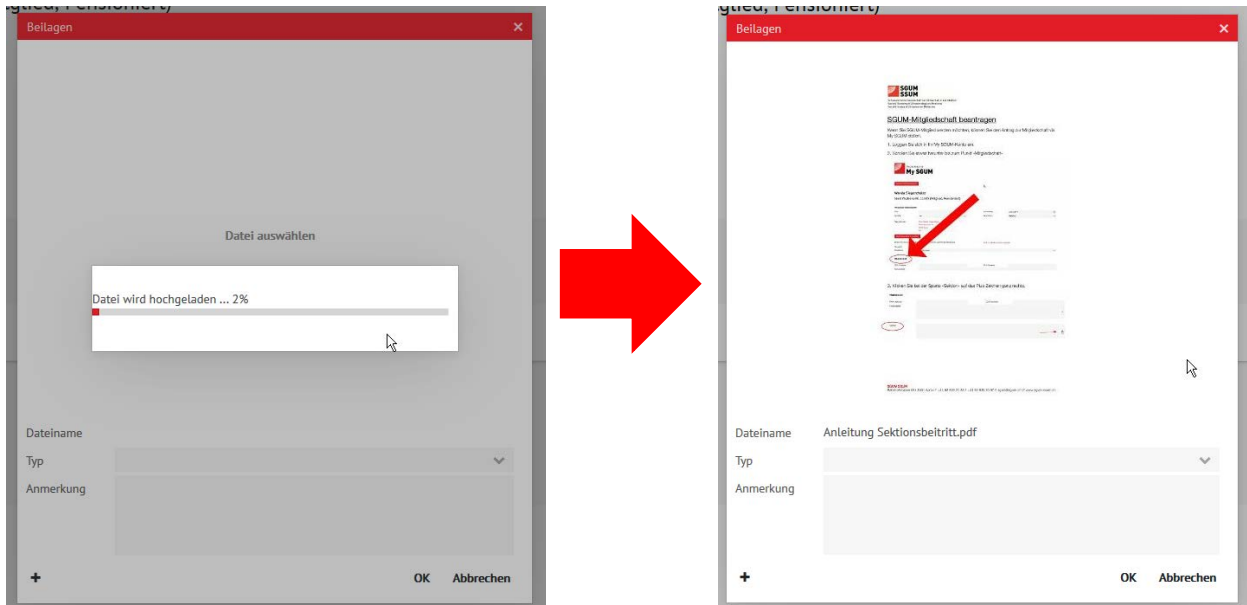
glied, Pensioniert)

Beilagen

×

Datei auswählen

Datei wird hochgeladen ... 2%

Dateiname

Typ

Anmerkung

+

OK Abbrechen

glied, Pensioniert)

Beilagen

×

SGUM SSUM

SGUM-Mitgliedschaft beantragen

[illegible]

1. Loggen Sie sich in Ihr My SGUM-Konto ein

2. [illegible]

My SGUM

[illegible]

3. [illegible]

SGUM SSUM

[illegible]

Dateiname Anleitung Sektionsbeitritt.pdf

Typ

Anmerkung

+

OK Abbrechen